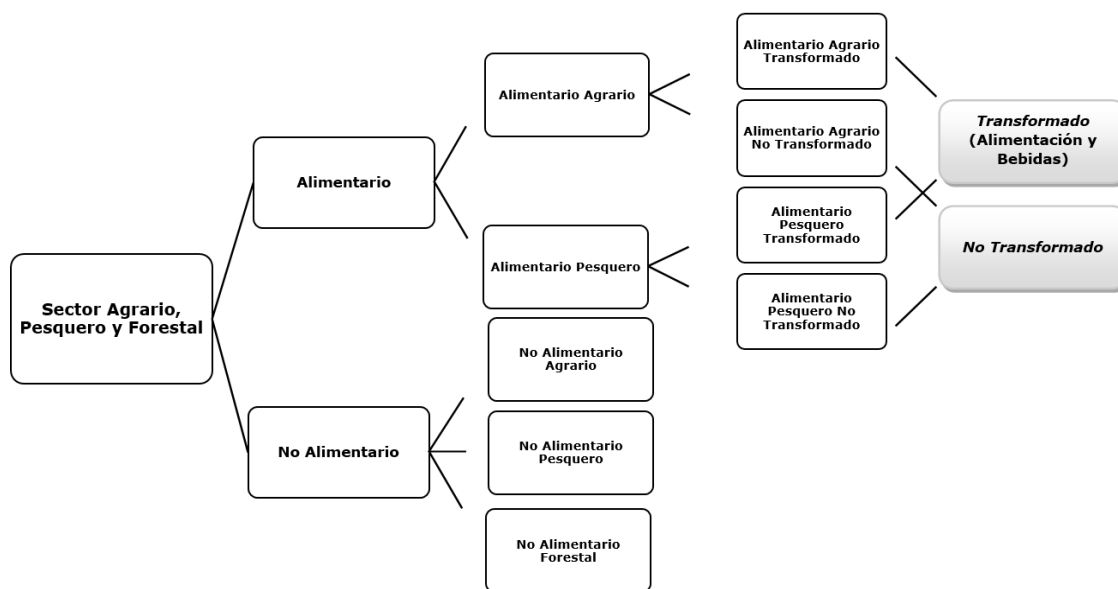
Sector Agrario, Pesquero y Forestal

Alimentario

No Alimentario

Alimentario Agrario

Alimentario Pesquero

No Alimentario Agrario

No Alimentario Pesquero

No Alimentario Forestal

Alimentario Agrario Transformado

Alimentario Agrario No Transformado

Alimentario Pesquero Transformado

Alimentario Pesquero No Transformado

Transformado (Alimentación y Bebidas)

No Transformado